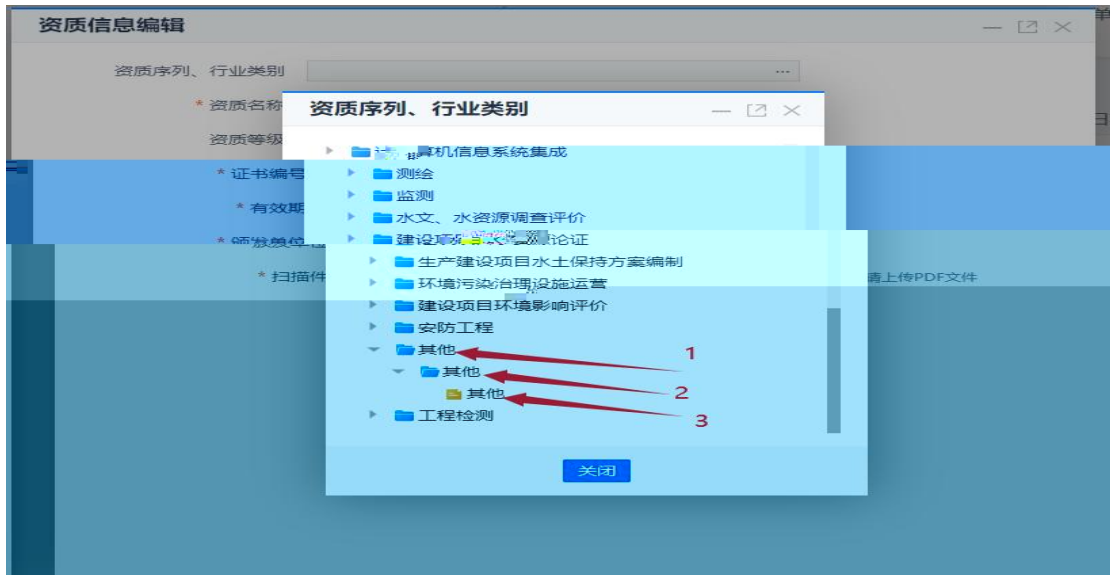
资质信息编辑

资质序列、行业类别 ···

* 资质名称

资质等级

* 证书编号

* 有效期

* 颁发单位

* 扫描件

请上传PDF文件

资质序列、行业类别

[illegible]算机信息系统集成

测绘

监测

水文、水资源调查评价

建设项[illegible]论证

生产建设项目水土保持方案编制

环境污染治理设施运营

建设项目环境影响评价

安防工程

其他

其他

其他

工程检测

1

2

3

关闭